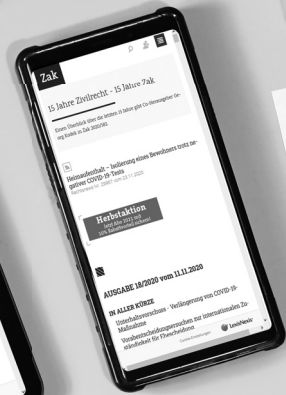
Zak

15 Jahre Zivilrecht – 15 Jahre Zak

Einen Überblick über die letzten 15 Jahre gibt Co-Herausgeber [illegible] Kolek in Zak 2020/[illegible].

Heimaufenthalt – Isolierung eines Bewohners trotz negativen COVID-19-Tests

Herbstaktion
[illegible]

AUSGABE 18/2020 vom 11.11.2020

IN ALLER KÜRZE

Unterhaltsvorschuss – Verlängerung von COVID-19-Maßnahme

Vorabentscheidungsersuchen zur internationalen Zuständigkeit für Eheschiedung

LexisNexis

Cookie-Einstellungen